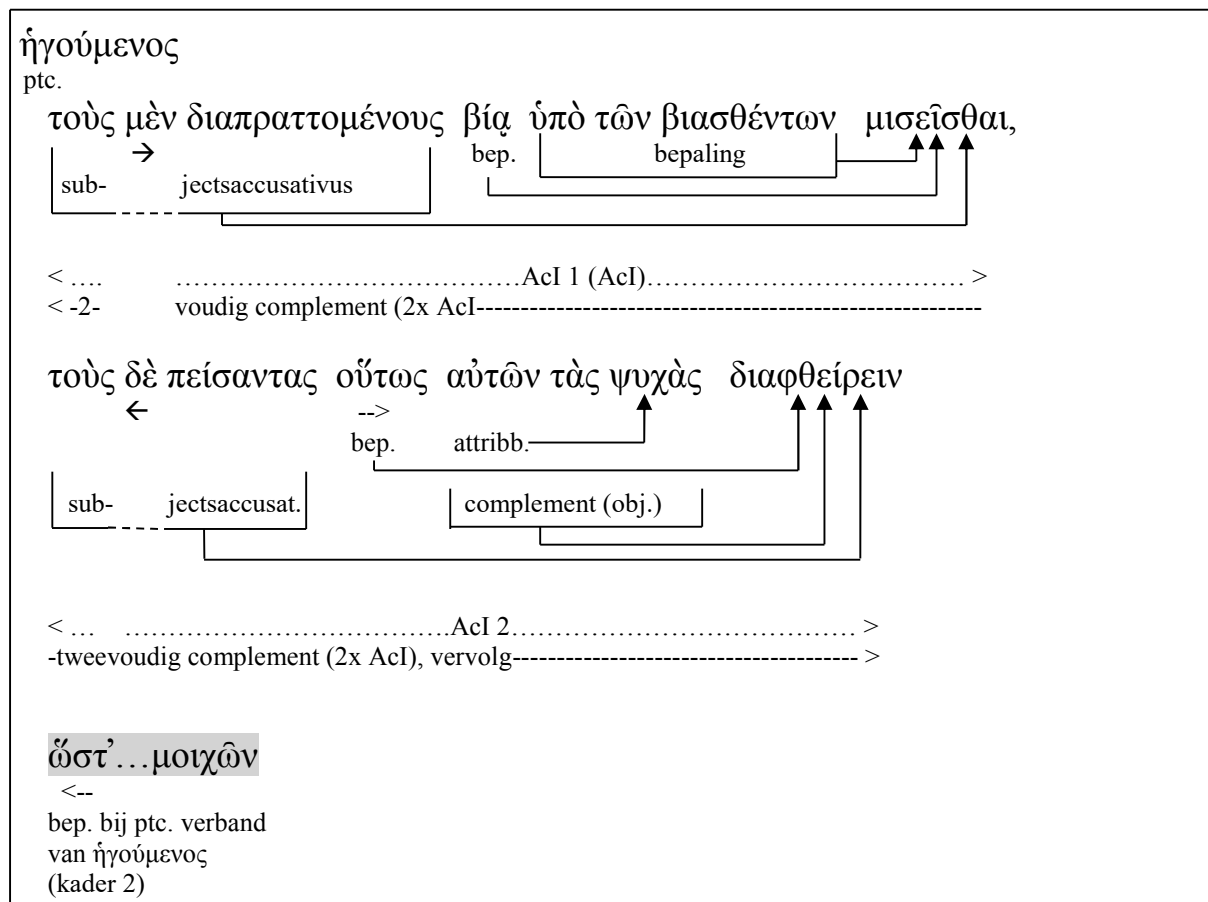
ἡγούμενος
ptc.

τοὺς μὲν διαπραττομένους βίᾳ ὑπὸ τῶν βιασθέντων μισεῖσθαι,
→
bep. bepaling
sub- jectsaccusativus

< …. ……………………………….AcI 1 (AcI)……………………………… >
< -2- voudig complement (2x AcI---------------------------------------------------------

τοὺς δὲ πείσαντας οὕτως αὐτῶν τὰς ψυχὰς διαφθείρειν
← -->
bep. attribb.
sub- jectsaccusat. complement (obj.)

< … ……………………………..AcI 2………………………………… >
-tweevoudig complement (2x AcI), vervolg-------------------------------------- >

ὥστ’…μοιχῶν
<--
bep. bij ptc. verband
van ἡγούμενος
(kader 2)